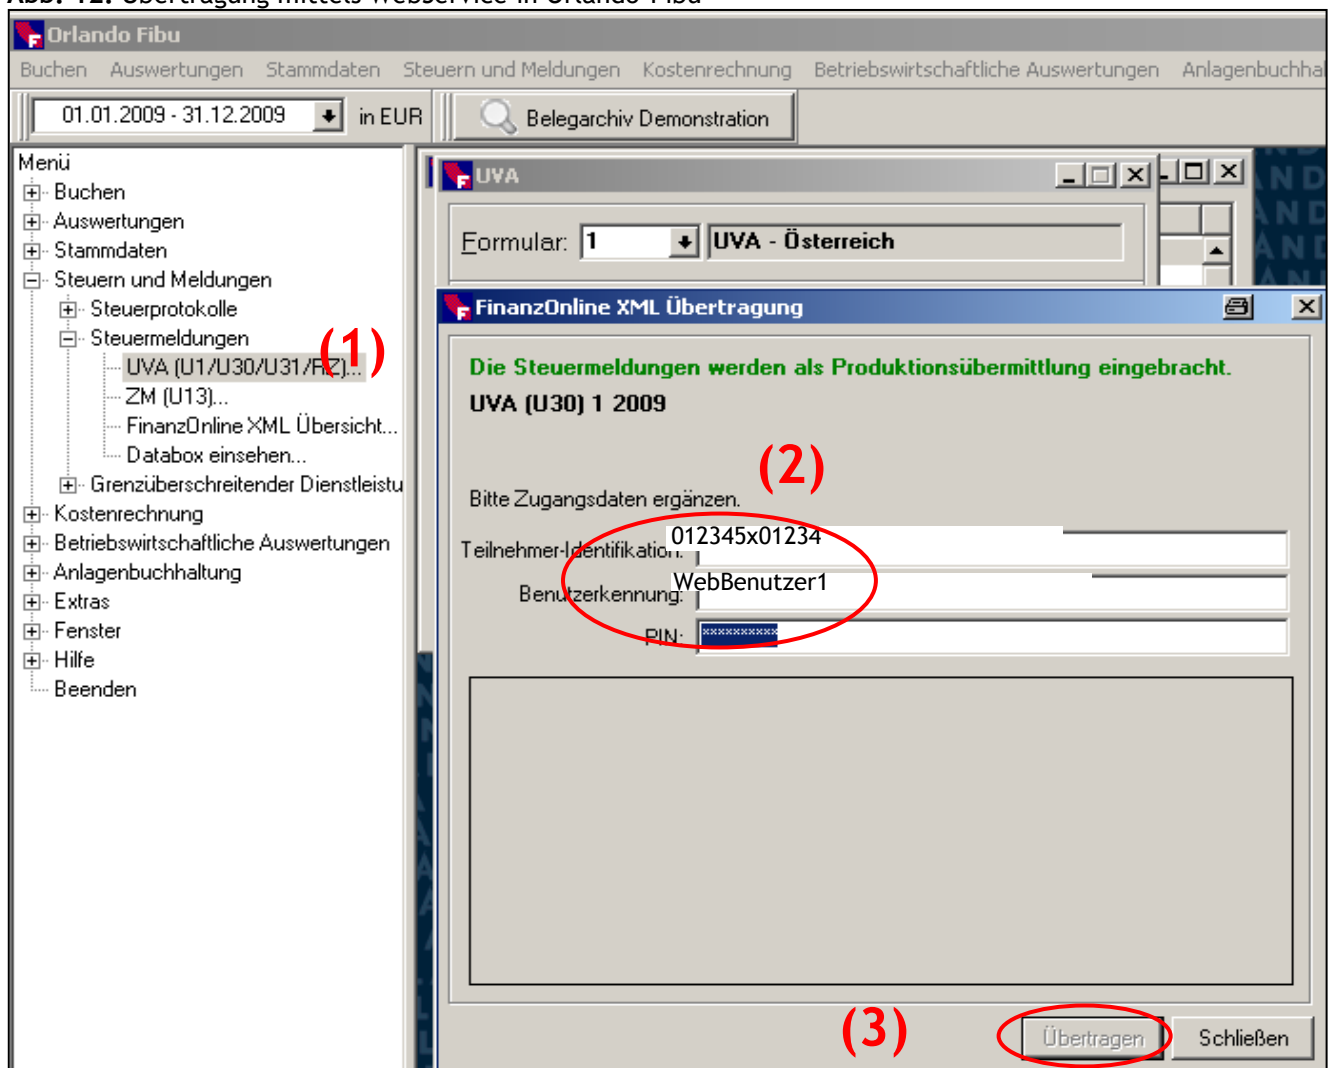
Abb. 12: Übertragung mittels Webservice in Orlando Fibu

Orlando Fibu

Buchen Auswertungen Stammdaten Steuern und Meldungen Kostenrechnung Betriebswirtschaftliche Auswertungen Anlagenbuchha

01.01.2009 - 31.12.2009 in EUR Belegarchiv Demonstration

Menü
Buchen
Auswertungen
Stammdaten
Steuern und Meldungen
Steuerprotokolle
Steuermeldungen
UVA (U1/U30/U31/RZ)...
ZM (U13)...
FinanzOnline XML Übersicht...
Databox einsehen...
Grenzüberschreitender Dienstleistu
Kostenrechnung
Betriebswirtschaftliche Auswertungen
Anlagenbuchhaltung
Extras
Fenster
Hilfe
Beenden

(1)

UVA

Formular: 1 UVA - Österreich

FinanzOnline XML Übertragung

Die Steuermeldungen werden als Produktionsübermittlung eingebracht.
UVA (U30) 1 2009

(2)

Bitte Zugangsdaten ergänzen.

Teilnehmer-Identifikation: 012345x01234
Benutzerkennung: WebBenutzer1
PIN: **********

(3)

Übertragen Schließen